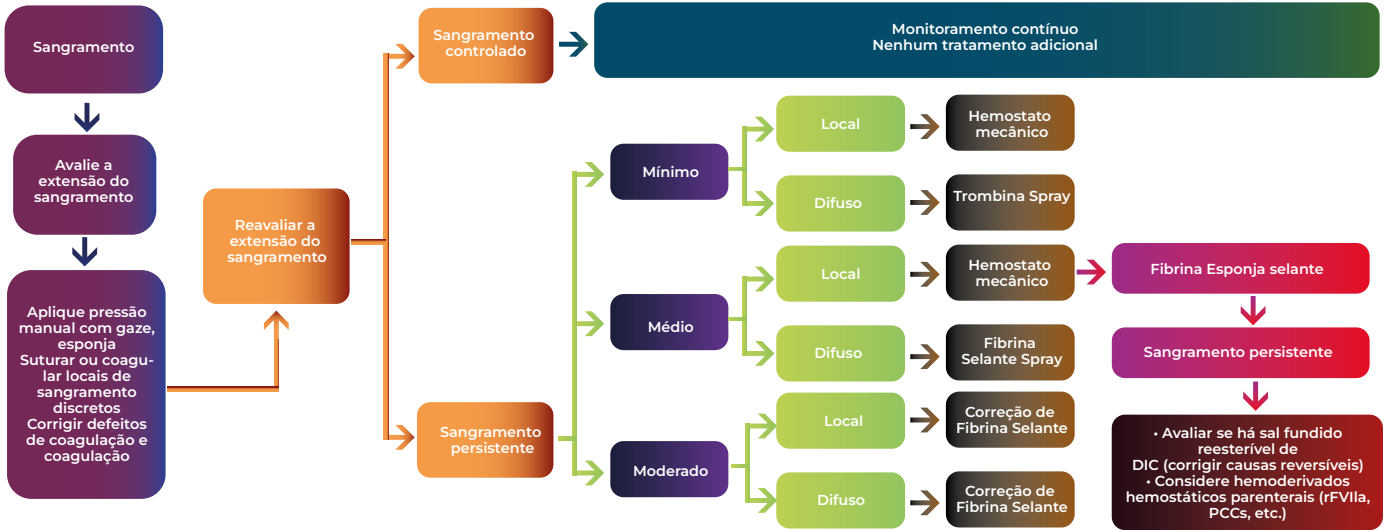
Sangramento

Avalie a extensão do sangramento

Aplique pressão manual com gaze, esponja
Suturar ou coagular locais de sangramento discretos
Corrigir defeitos de coagulação e coagulação

Reavaliar a extensão do sangramento

Sangramento controlado

Monitoramento contínuo
Nenhum tratamento adicional

Sangramento persistente

Mínimo

Local

Hemostato mecânico

Difuso

Trombina Spray

Médio

Local

Hemostato mecânico

Fibrina Esponja selante

Sangramento persistente

Difuso

Fibrina Selante Spray

Moderado

Local

Correção de Fibrina Selante

Difuso

Correção de Fibrina Selante

• Avaliar se há sal fundido reesterível de DIC (corrigir causas reversíveis)
• Considere hemoderivados hemostáticos parenterais (rFVIIa, PCCs, etc.)